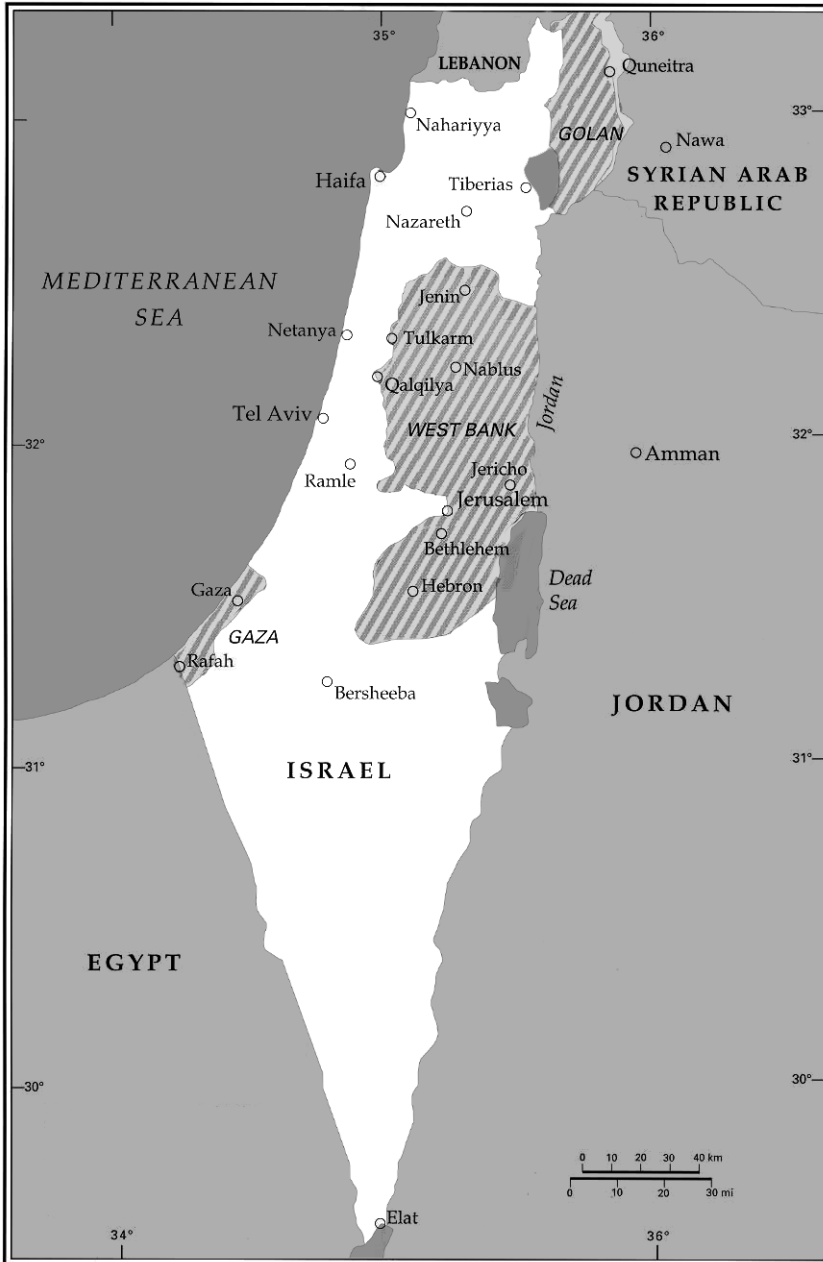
35°
36°
LEBANON
Quneitra
33°
Nahariyya
GOLAN
Nawa
Haifa
Tiberias
SYRIAN ARAB REPUBLIC
Nazareth
MEDITERRANEAN SEA
Jenin
Netanya
Tulkarm
Nablus
Qalqilya
Jordan
Tel Aviv
WEST BANK
32°
32°
Amman
Jericho
Ramle
Jerusalem
Bethlehem
Dead Sea
Gaza
Hebron
GAZA
Rafah
Bersheeba
JORDAN
31°
31°
ISRAEL
EGYPT
30°
30°
0 10 20 30 40 km
0 10 20 30 mi
Elat
34°
36°